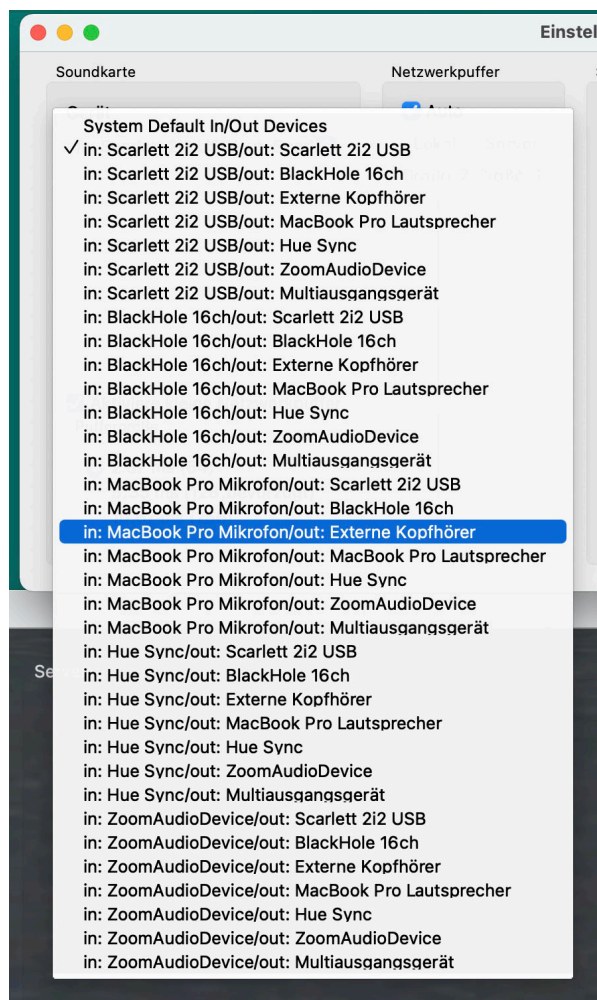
Einstel

Soundkarte

Netzwerkpuffer

System Default In/Out Devices
✓ in: Scarlett 2i2 USB/out: Scarlett 2i2 USB
in: Scarlett 2i2 USB/out: BlackHole 16ch
in: Scarlett 2i2 USB/out: Externe Kopfhörer
in: Scarlett 2i2 USB/out: MacBook Pro Lautsprecher
in: Scarlett 2i2 USB/out: Hue Sync
in: Scarlett 2i2 USB/out: ZoomAudioDevice
in: Scarlett 2i2 USB/out: Multiausgangsgerät
in: BlackHole 16ch/out: Scarlett 2i2 USB
in: BlackHole 16ch/out: BlackHole 16ch
in: BlackHole 16ch/out: Externe Kopfhörer
in: BlackHole 16ch/out: MacBook Pro Lautsprecher
in: BlackHole 16ch/out: Hue Sync
in: BlackHole 16ch/out: ZoomAudioDevice
in: BlackHole 16ch/out: Multiausgangsgerät
in: MacBook Pro Mikrofon/out: Scarlett 2i2 USB
in: MacBook Pro Mikrofon/out: BlackHole 16ch
in: MacBook Pro Mikrofon/out: Externe Kopfhörer
in: MacBook Pro Mikrofon/out: MacBook Pro Lautsprecher
in: MacBook Pro Mikrofon/out: Hue Sync
in: MacBook Pro Mikrofon/out: ZoomAudioDevice
in: MacBook Pro Mikrofon/out: Multiausgangsgerät
in: Hue Sync/out: Scarlett 2i2 USB
in: Hue Sync/out: BlackHole 16ch
in: Hue Sync/out: Externe Kopfhörer
in: Hue Sync/out: MacBook Pro Lautsprecher
in: Hue Sync/out: Hue Sync
in: Hue Sync/out: ZoomAudioDevice
in: Hue Sync/out: Multiausgangsgerät
in: ZoomAudioDevice/out: Scarlett 2i2 USB
in: ZoomAudioDevice/out: BlackHole 16ch
in: ZoomAudioDevice/out: Externe Kopfhörer
in: ZoomAudioDevice/out: MacBook Pro Lautsprecher
in: ZoomAudioDevice/out: Hue Sync
in: ZoomAudioDevice/out: ZoomAudioDevice
in: ZoomAudioDevice/out: Multiausgangsgerät